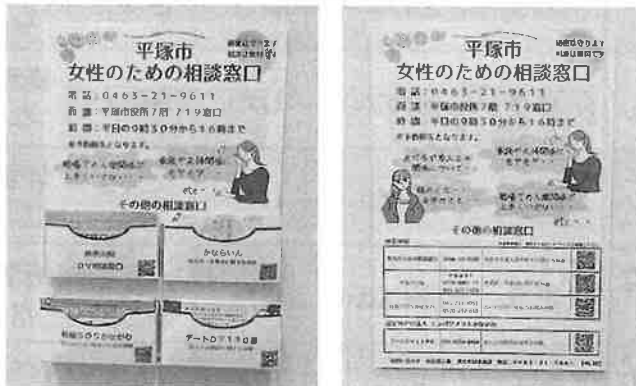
平塚市
女性のための相談窓口
電話：0463-21-9611
窓口：平塚市役所7階 719窓口
時間：平日の9時30分から16時まで
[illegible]
その他の相談窓口
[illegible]
DV相談窓口
かならいん
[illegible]
デートDV110番

平塚市
女性のための相談窓口
電話：0463-21-9611
窓口：平塚市役所7階 719窓口
時間：平日の9時30分から16時まで
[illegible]
その他の相談窓口
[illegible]